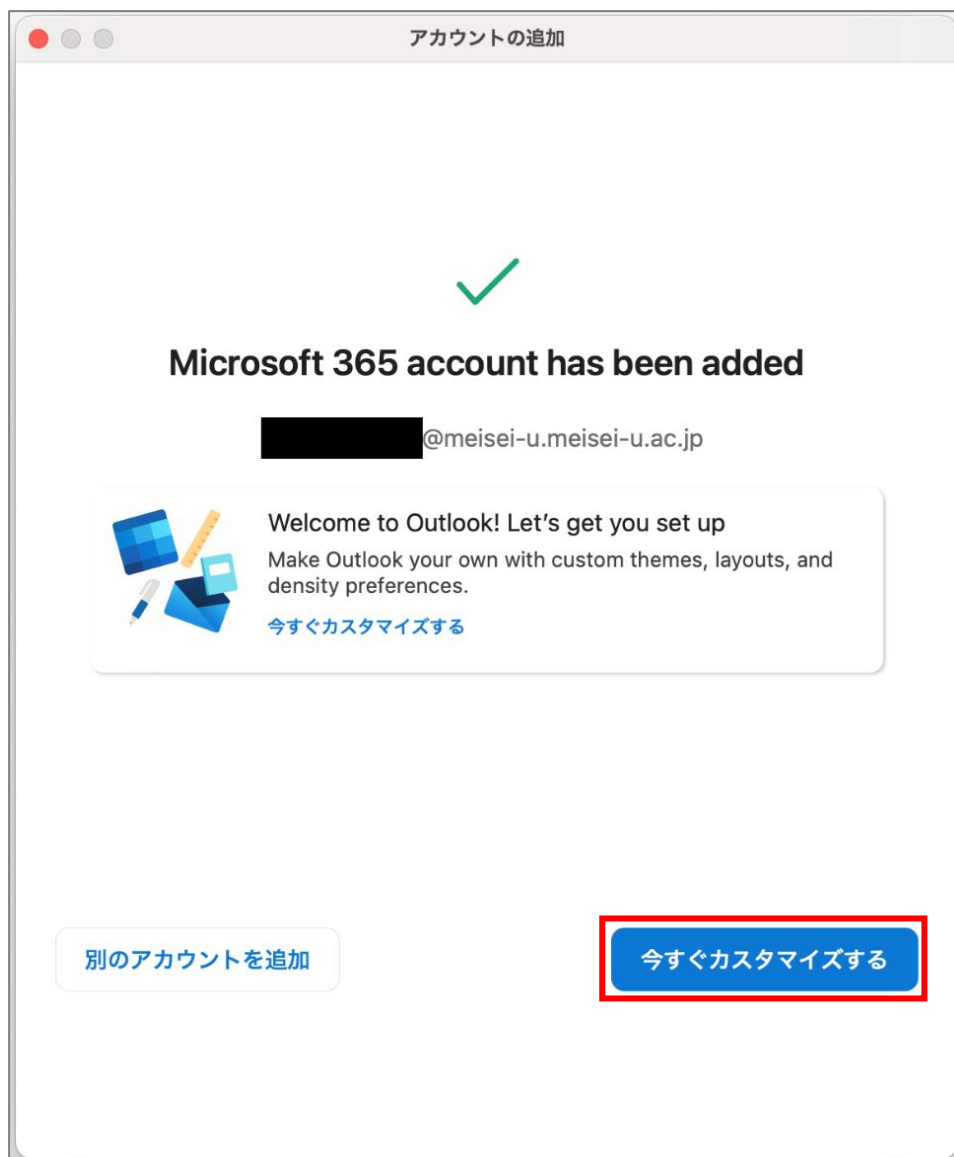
アカウントの追加

Microsoft 365 account has been added

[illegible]@meisei-u.meisei-u.ac.jp

Welcome to Outlook! Let's get you set up

Make Outlook your own with custom themes, layouts, and density preferences.

今すぐカスタマイズする

別のアカウントを追加

今すぐカスタマイズする